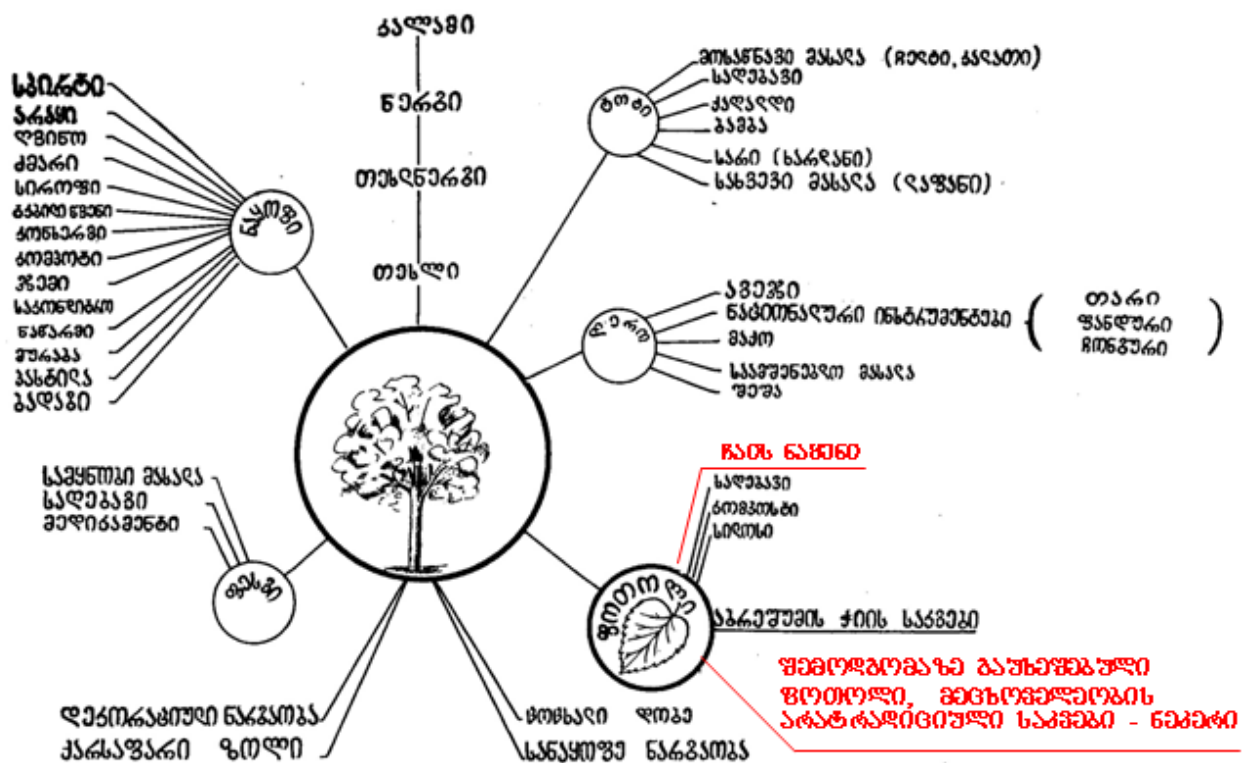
ქაღალდი
ნერგი
თესლნერგი
თესლი

სპირტი
არაყი
ღვინო
ძმარი
სიროფი
ბაკილო წვენი
კონსერვი
კომპოტი
ჯემი
საკონდიტრო
ნაყენი
მურაბა
პასტილა
ჩურჩხელა
ნაყოფი

ხე
მოსაწნავი მასალა (ჩელტი, კალათი)
საღებავი
კალაპოტი
ბოჭკო
სარი (სარდაფი)
სახვევი მასალა (ლაფანი)

ლაფანი
ავეჯი
ნაკეთობანი (ინსტრუმენტები
მახი
სამშენებლო მასალა
შეშა
თარი
ფანდური
ჩონგური

ჩაის ნაყენი
საღებავი
კომპოსტი
სილოსი
ფოთოლი
აბრეშუმის ჭიის საკვები
შემოდგომაზე გაყვითლებული ფოთოლი, მეცხოველეობის არატრადიციული საკვები - ნეკერი

საფენი მასალა
საღებავი
მედიკამენტი
ქერქი

დეკორატიული ნარგაობა
ქარსაფარი ზოლი
ტყისპირი ზოლი
სანაყოფე ნარგაობა